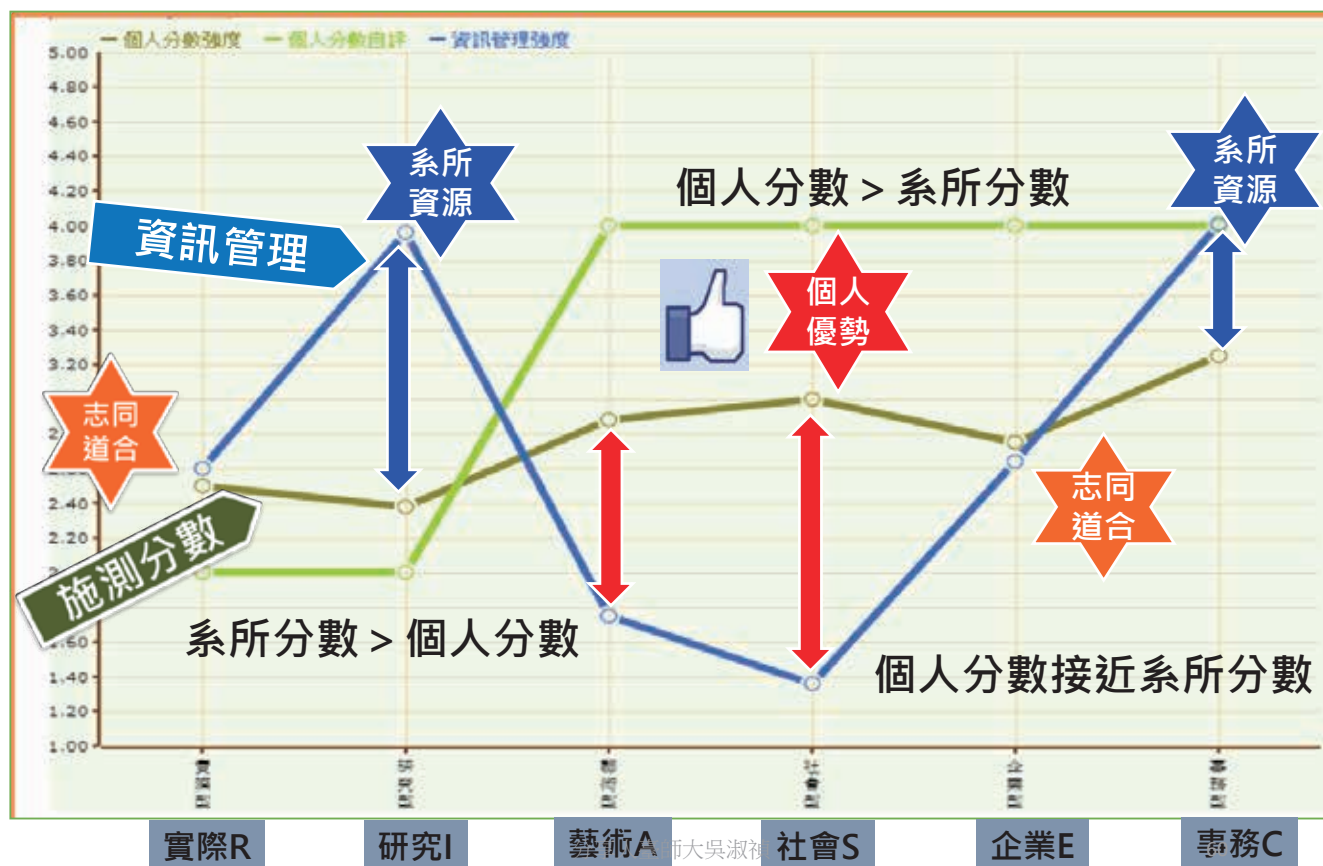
— 個人分數強度 — 個人分數自評 — 資訊管理強度

5.00
4.80
4.60
4.40
4.20
4.00
3.80
3.60
3.40
3.20
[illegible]
2.40
2.20
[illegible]
1.60
1.40
1.20
1.00

系所資源

資訊管理

個人分數 > 系所分數

系所資源

個人優勢

志同道合

志同道合

施測分數

系所分數 > 個人分數

個人分數接近系所分數

實際型
研究型
藝術型
社會型
企業型
事務型

實際R
研究I
藝術A
社會S
企業E
事務C

師大吳淑禎